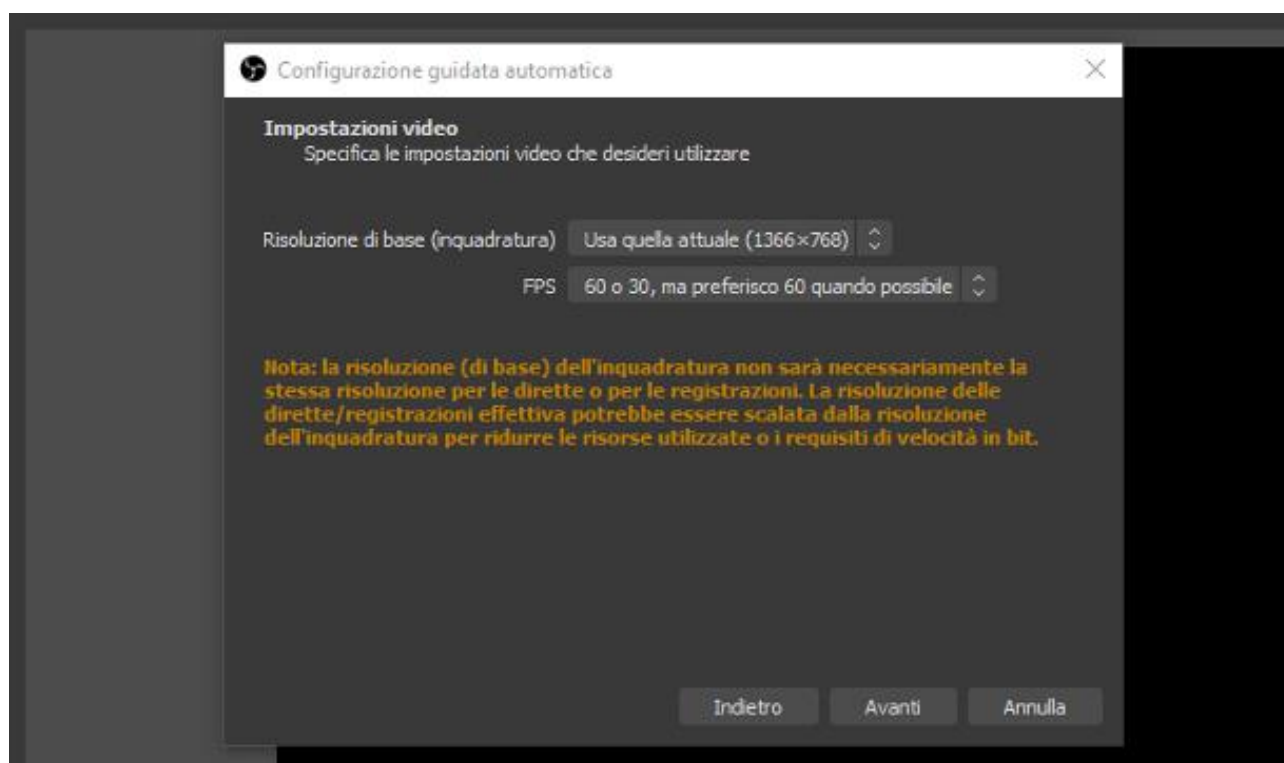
Configurazione guidata automatica

Impostazioni video
Specifica le impostazioni video che desideri utilizzare

Risoluzione di base (inquadratura) Usa quella attuale (1366×768)

FPS 60 o 30, ma preferisco 60 quando possibile

Nota: la risoluzione (di base) dell'inquadratura non sarà necessariamente la stessa risoluzione per le dirette o per le registrazioni. La risoluzione delle dirette/registrazioni effettiva potrebbe essere scalata dalla risoluzione dell'inquadratura per ridurre le risorse utilizzate o i requisiti di velocità in bit.

Indietro Avanti Annulla